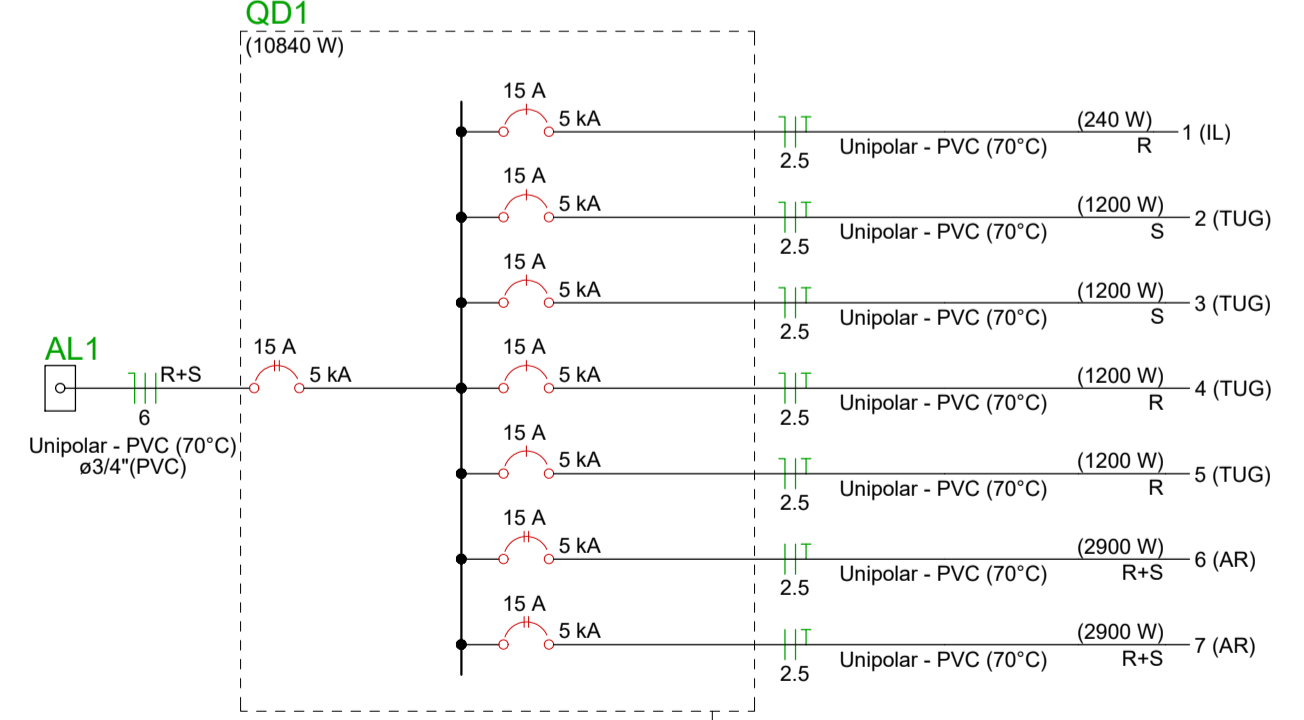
QD1
(10840 W)

AL1
R+S
6
Unipolar - PVC (70°C)
ø3/4"(PVC)

15 A
5 kA

15 A
5 kA
2.5
Unipolar - PVC (70°C)
(240 W)
R
1 (IL)

15 A
5 kA
2.5
Unipolar - PVC (70°C)
(1200 W)
S
2 (TUG)

15 A
5 kA
2.5
Unipolar - PVC (70°C)
(1200 W)
S
3 (TUG)

15 A
5 kA
2.5
Unipolar - PVC (70°C)
(1200 W)
R
4 (TUG)

15 A
5 kA
2.5
Unipolar - PVC (70°C)
(1200 W)
R
5 (TUG)

15 A
5 kA
2.5
Unipolar - PVC (70°C)
(2900 W)
R+S
6 (AR)

15 A
5 kA
2.5
Unipolar - PVC (70°C)
(2900 W)
R+S
7 (AR)